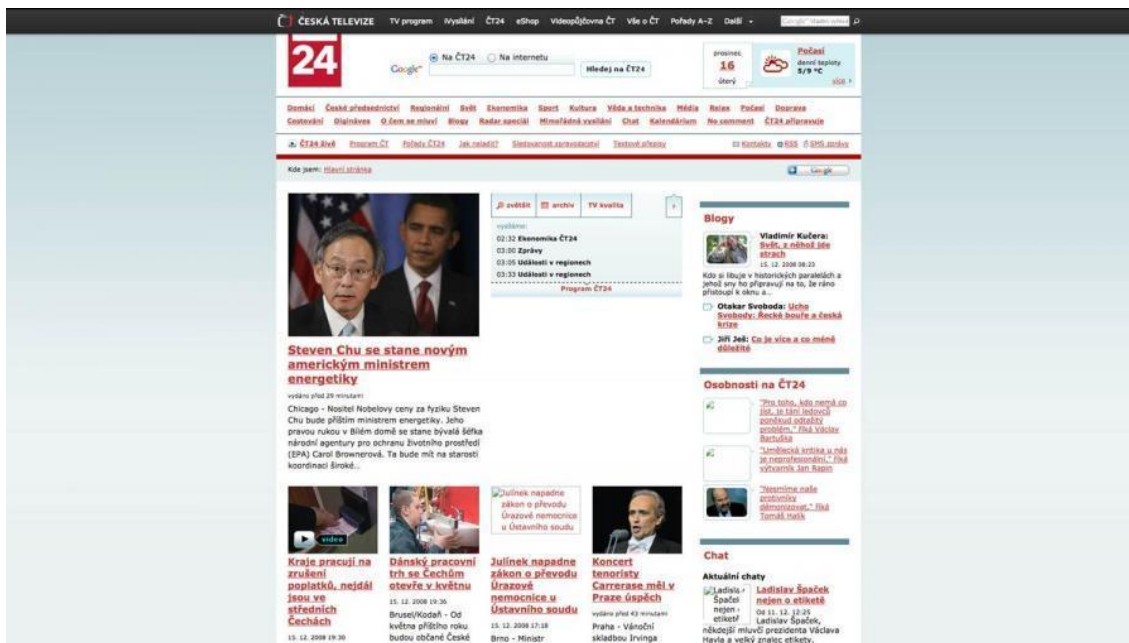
ČESKÁ TELEVIZE TV program iVysílání ČT24 eShop Videopůjčovna ČT Vše o ČT Pořady A–Z Další

24

Google Na ČT24 Na internetu Hledej na ČT24

prosinec 16 úterý

Počasí denní teploty 5/9 °C

Domácí České předsednictví Regionální Svět Ekonomika Sport Kultura Věda a technika Média Relax Počasí Doprava Cestování Digináves O čem se mluví Blogy Radar speciál Mimořádná vysílání Chat Kalendárium No comment ČT24 připravuje

ČT24 živě Program ČT Pořady ČT24 Jak naladit? Sledovanost zpravodajství Textové přepisy

Kontakty RSS SMS zprávy

Kde jsem: Hlavní stránka

zvětšit archiv TV kvalita

vysíláme:
02:32 Ekonomika ČT24
03:00 Zprávy
03:05 Události v regionech
03:33 Události v regionech
Program ČT24

Steven Chu se stane novým americkým ministrem energetiky

vydáno před 29 minutami

Chicago - Nositel Nobelovy ceny za fyziku Steven Chu bude příštím ministrem energetiky. Jeho pravou rukou v Bílém domě se stane bývalá šéfka národní agentury pro ochranu životního prostředí (EPA) Carol Brownerová. Ta bude mít na starosti koordinaci široké...

Blogy

Vladimír Kučera: Svět, z něhož jde strach
15. 12. 2008 18:23
Kdo si libuje v historických paralelách a jehož sny ho připravují na to, že ráno přistoupí k oknu a...

Otakar Svoboda: Ucho Svobody: Řecké bouře a česká krize

Jiří Ješ: Co je více a co méně důležité

Osobnosti na ČT24

"Pro toho, kdo nemá co jíst, je tání ledovců poněkud odtažitý problém," říká Václav Bartuška

"Umělecká kritika u nás je neprofesionální," říká výtvarník Jan Rapin

"Nesmíme naše protivníky démonizovat," říká Tomáš Halík

video

Kraje pracují na zrušení poplatků, nejdál jsou ve středních Čechách
15. 12. 2008 19:30

Dánský pracovní trh se Čechům otevře v květnu
15. 12. 2008 19:36
Brusel/Kodaň - Od května příštího roku budou občané České

Julínek napadne zákon o převodu Úrazové nemocnice u Ústavního soudu
15. 12. 2008 17:18
Brno - Ministr

Koncert tenoristy Carrerase měl v Praze úspěch
vydáno před 43 minutami
Praha - Vánoční skladbou Irvinga

Chat

Aktuální chaty

Ladislav Špaček nejen o etiketě
Od 11. 12. 12:25
Ladislav Špaček, někdejší mluvčí prezidenta Václava Havla a velký znalec etikety,